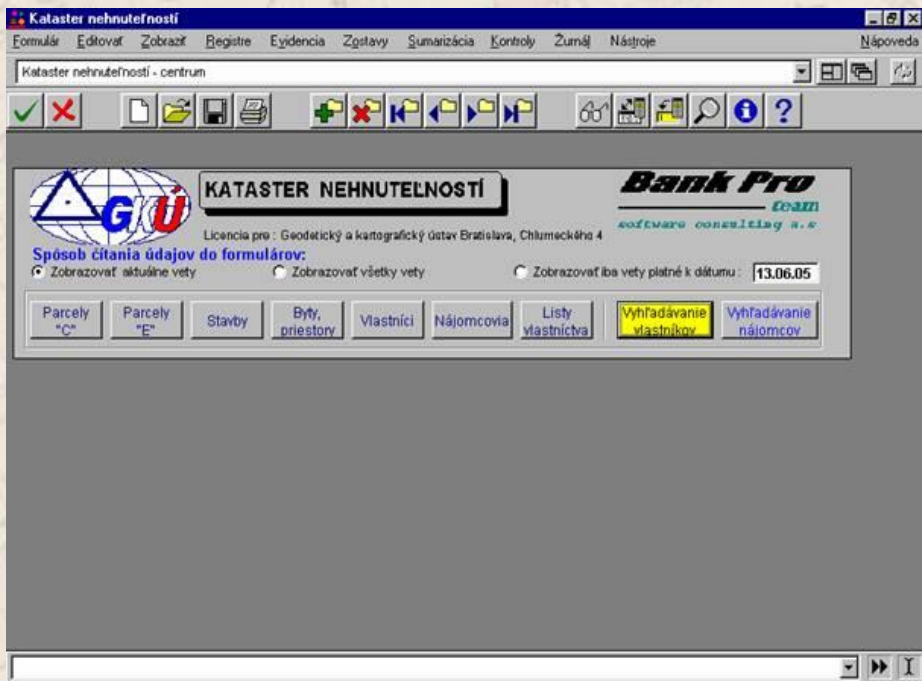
Kataster nehnuteľností

Formulár Editovať Zobraziť Registre Evidencia Zostavy Sumarizácia Kontroly Žurnál Nástroje Nápoveda

Kataster nehnuteľností - centrum

GKÚ

KATASTER NEHNUTEĽNOSTÍ

Licencia pre : Geodetický a kartografický ústav Bratislava, Chlumeckého 4

Bank Pro team

software consulting s.r

Spôsob čítania údajov do formulárov:

Zobrazovať aktuálne vety

Zobrazovať všetky vety

Zobrazovať iba vety platné k dátumu : 13.06.05

Parcely "C"

Parcely "E"

Stavby

Byty, priestory

Vlastníci

Nájomcovia

Listy vlastníctva

Vyhľadávanie vlastníkov

Vyhľadávanie nájomcov